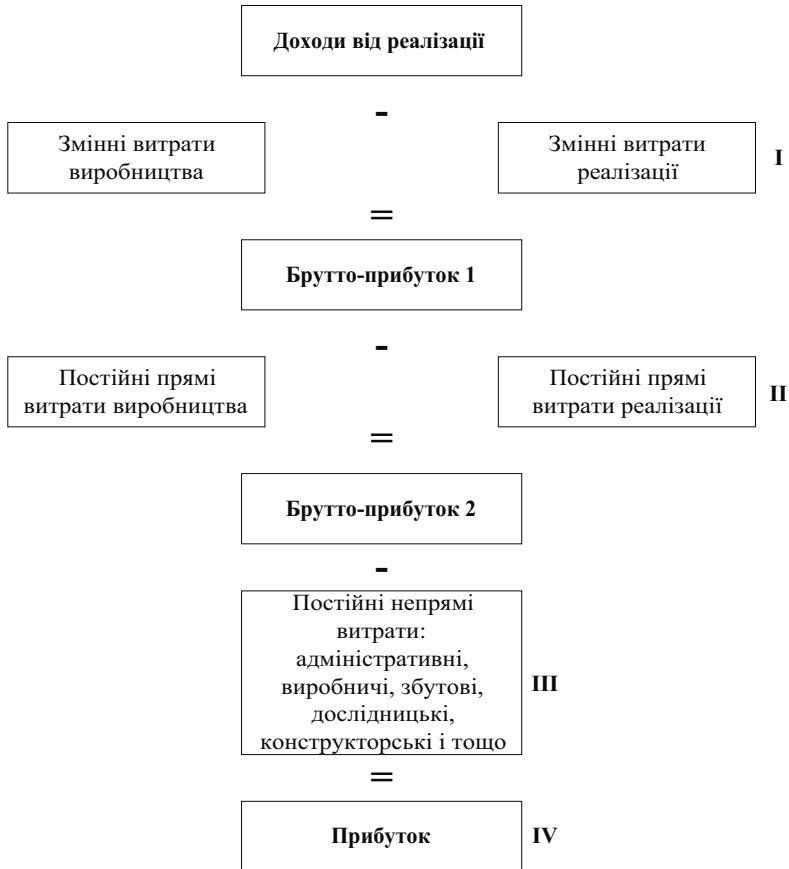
Доходи від реалізації

-

Змінні витрати виробництва

Змінні витрати реалізації

I

=

Брутто-прибуток 1

-

Постійні прямі витрати виробництва

Постійні прямі витрати реалізації

II

=

Брутто-прибуток 2

-

Постійні непрямі витрати: адміністративні, виробничі, збутові, дослідницькі, конструкторські і тощо

III

=

Прибуток

IV